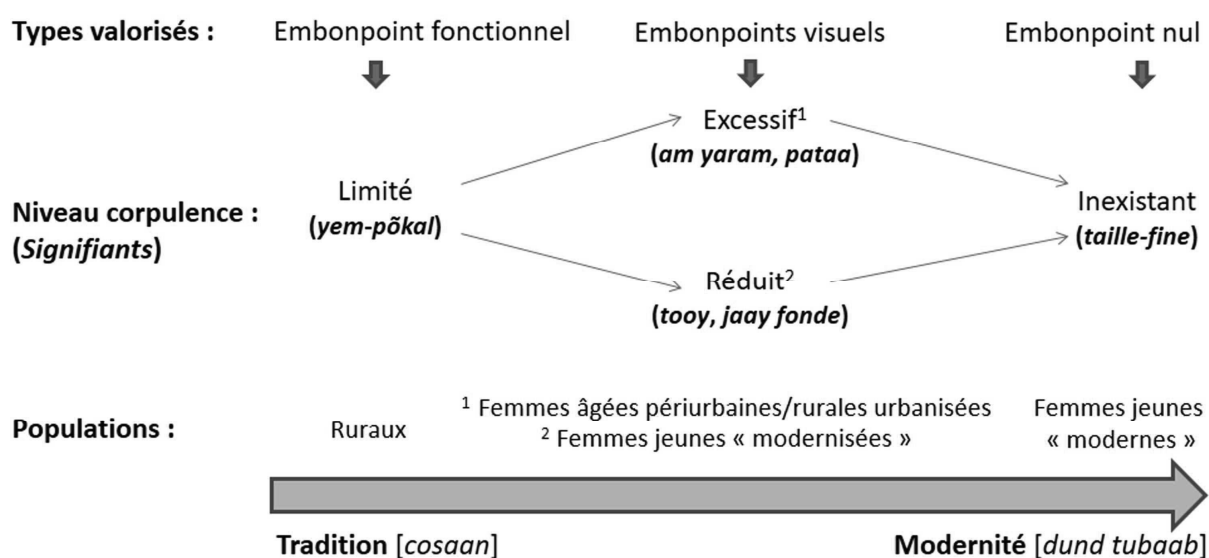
Types valorisés : Embonpoint fonctionnel Embonpoints visuels Embonpoint nul

Excessif$^1$
(am yaram, pataa)

Niveau corpulence :
(Signifiants)

Limité
(yem-põkal)

Inexistant
(taille-fine)

Réduit$^2$
(tooy, jaay fonde)

Populations : Ruraux

$^1$ Femmes âgées périurbaines/rurales urbanisées
$^2$ Femmes jeunes « modernisées »

Femmes jeunes « modernes »

Tradition [cosaan]

Modernité [dund tubaab]